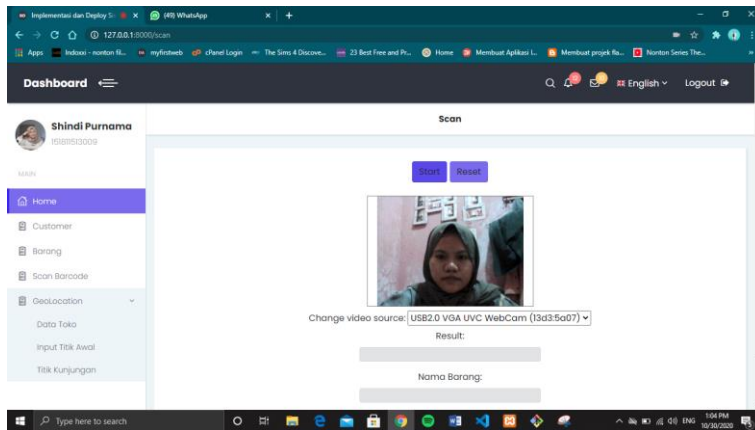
Implementasi dan Deploy S ×
(49) WhatsApp ×
+
127.0.0.1:8000/scan
Apps
Indoxxi - nonton fil...
myfirstweb
cPanel Login
The Sims 4 Discove...
23 Best Free and Pr...
Home
Membuat Aplikasi I...
Membuat projek fla...
Nonton Series The...

Dashboard
English
Logout

Shindi Purnama
151811513009

MAIN
Home
Customer
Barang
Scan Barcode
GeoLocation
Data Toko
Input Titik Awal
Titik Kunjungan

Scan

Start
Reset

Change video source: USB2.0 VGA UVC WebCam (13d3:5a07)
Result:
Nama Barang:

Type here to search
ENG
1:04 PM
10/30/2020